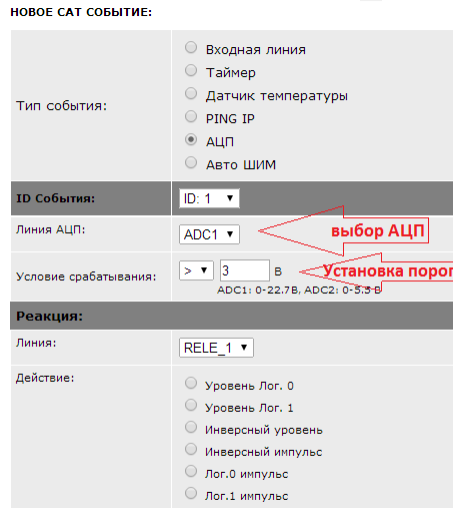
НОВОЕ CAT СОБЫТИЕ:

| | |
|---|---|
| Тип события: | Входная линия<br>Таймер<br>Датчик температуры<br>PING IP<br>АЦП<br>Авто ШИМ |
| ID События: | ID: 1 |
| Линия АЦП: | ADC1 |
| Условие срабатывания: | > 3 В<br>ADC1: 0-22.7В, ADC2: 0-5.3 В |
| Реакция: | |
| Линия: | RELE_1 |
| Действие: | Уровень Лог. 0<br>Уровень Лог. 1<br>Инверсный уровень<br>Инверсный импульс<br>Лог.0 импульс<br>Лог.1 импульс |

выбор АЦП

Установка порог